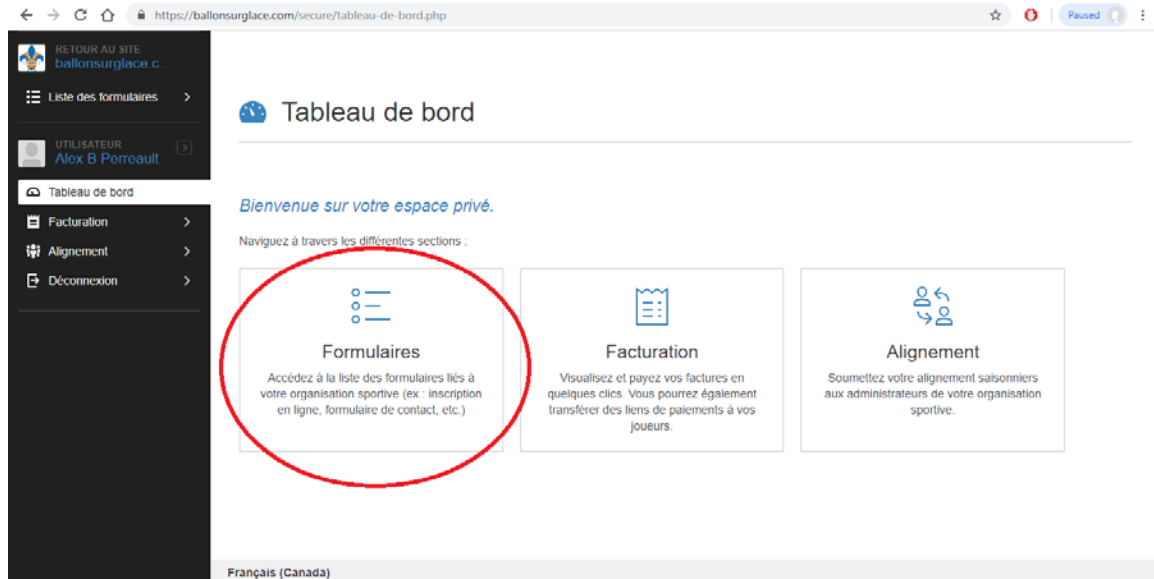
https://ballonsurglace.com/secure/tableau-de-bord.php

Paused

RETOUR AU SITE
ballonsurglace.c...

Liste des formulaires

UTILISATEUR
Alex B Perreault

Tableau de bord

Facturation

Alignement

Déconnexion

Tableau de bord

Bienvenue sur votre espace privé.

Naviguez à travers les différentes sections :

Formulaires

Accédez à la liste des formulaires liés à votre organisation sportive (ex.: inscription en ligne, formulaire de contact, etc.)

Facturation

Visualisez et payez vos factures en quelques clics. Vous pourrez également transférer des liens de paiements à vos joueurs.

Alignement

Soumettez votre alignement saisonniers aux administrateurs de votre organisation sportive.

Français (Canada)